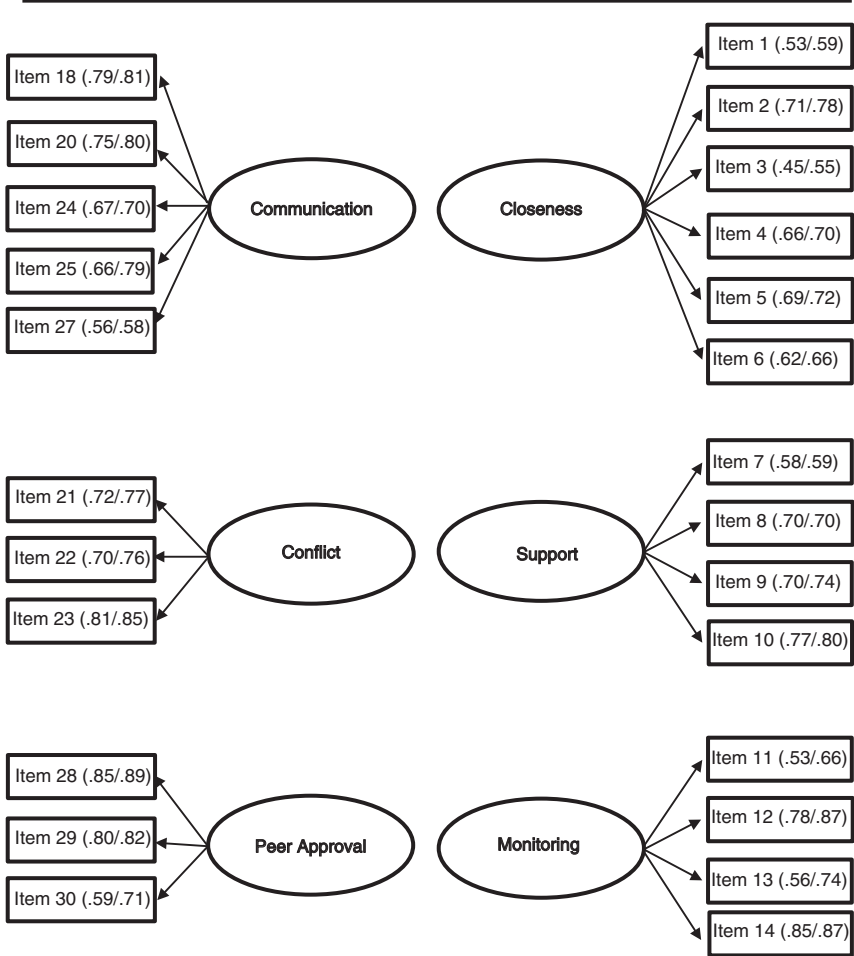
Item 18 (.79/.81)
Item 20 (.75/.80)
Item 24 (.67/.70)
Item 25 (.66/.79)
Item 27 (.56/.58)

Communication

Closeness

Item 1 (.53/.59)
Item 2 (.71/.78)
Item 3 (.45/.55)
Item 4 (.66/.70)
Item 5 (.69/.72)
Item 6 (.62/.66)

Item 21 (.72/.77)
Item 22 (.70/.76)
Item 23 (.81/.85)

Conflict

Support

Item 7 (.58/.59)
Item 8 (.70/.70)
Item 9 (.70/.74)
Item 10 (.77/.80)

Item 28 (.85/.89)
Item 29 (.80/.82)
Item 30 (.59/.71)

Peer Approval

Monitoring

Item 11 (.53/.66)
Item 12 (.78/.87)
Item 13 (.56/.74)
Item 14 (.85/.87)